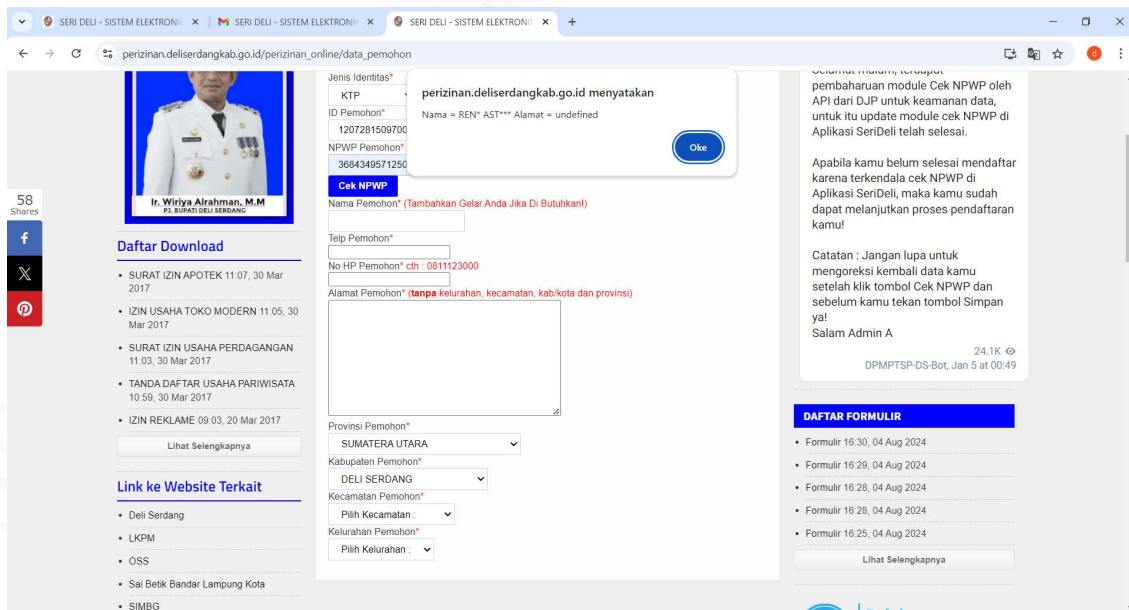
SERI DELI - SISTEM ELEKTRONI × | SERI DELI - SISTEM ELEKTRONI × | SERI DELI - SISTEM ELEKTRONI × +

perizinan.deliserdangkab.go.id/perizinan_online/data_pemohon

Ir. Wiriya Alrahman, M.M
PJ. BUPATI DELI SERDANG

58
Shares

Daftar Download

• SURAT IZIN APOTEK 11:07, 30 Mar 2017
• IZIN USAHA TOKO MODERN 11:05, 30 Mar 2017
• SURAT IZIN USAHA PERDAGANGAN 11:03, 30 Mar 2017
• TANDA DAFTAR USAHA PARIWISATA 10:59, 30 Mar 2017
• IZIN REKLAME 09:03, 20 Mar 2017

Lihat Selengkapnya

Link ke Website Terkait

• Deli Serdang
• LKPM
• OSS
• Sai Betik Bandar Lampung Kota
• SIMBG

Jenis Identitas*
KTP
ID Pemohon*
1207281509700
NPWP Pemohon*
3684349571250
Cek NPWP
Nama Pemohon* (Tambahkan Gelar Anda Jika Di Butuhkan!)
Telp Pemohon*
No HP Pemohon* cth : 0811123000
Alamat Pemohon* (tanpa kelurahan, kecamatan, kab/kota dan provinsi)
Provinsi Pemohon*
SUMATERA UTARA
Kabupaten Pemohon*
DELI SERDANG
Kecamatan Pemohon*
Pilih Kecamatan :
Kelurahan Pemohon*
Pilih Kelurahan :

perizinan.deliserdangkab.go.id menyatakan
Nama = REN* AST*** Alamat = undefined
Oke

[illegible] pembaharuan module Cek NPWP oleh API dari DJP untuk keamanan data, untuk itu update module cek NPWP di Aplikasi SeriDeli telah selesai.

Apabila kamu belum selesai mendaftar karena terkendala cek NPWP di Aplikasi SeriDeli, maka kamu sudah dapat melanjutkan proses pendaftaran kamu!

Catatan : Jangan lupa untuk mengoreksi kembali data kamu setelah klik tombol Cek NPWP dan sebelum kamu tekan tombol Simpan ya!
Salam Admin A

24.1K
DPMPTSP-DS-Bot, Jan 5 at 00:49

DAFTAR FORMULIR

• Formulir 16:30, 04 Aug 2024
• Formulir 16:29, 04 Aug 2024
• Formulir 16:28, 04 Aug 2024
• Formulir 16:28, 04 Aug 2024
• Formulir 16:25, 04 Aug 2024

Lihat Selengkapnya